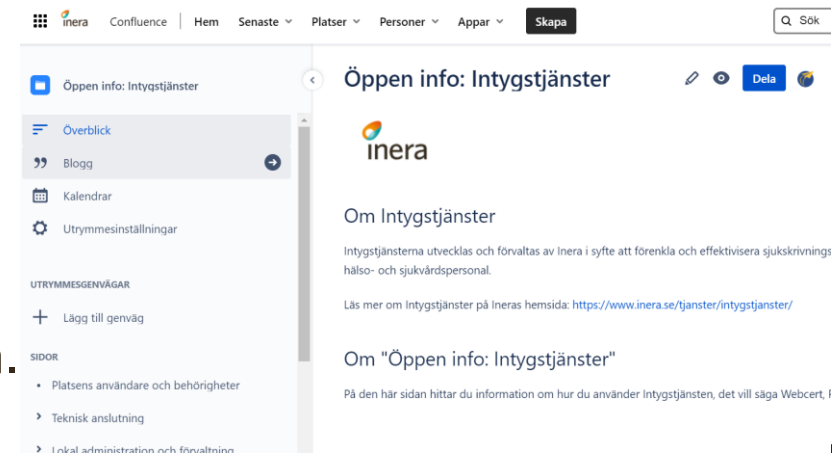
inera Confluence | Hem Senaste Platser Personer Appar Skapa Sök

Öppen info: Intygstjänster

Överblick
Blogg
Kalendrar
Utrymmesinställningar

UTRYMMESGENVÄGAR
Lägg till genväg

SIDOR
• Platsens användare och behörigheter
› Teknisk anslutning
› Lokal administration och förvaltning

Öppen info: Intygstjänster

Dela

inera

Om Intygstjänster

Intygstjänsterna utvecklas och förvaltas av Inera i syfte att förenkla och effektivisera sjukskrivnings hälso- och sjukvårdspersonal.

Läs mer om Intygstjänster på Ineras hemsida: https://www.inera.se/tjanster/intygstjanster/

Om "Öppen info: Intygstjänster"

På den här sidan hittar du information om hur du använder Intygstjänsten, det vill säga Webcert, I